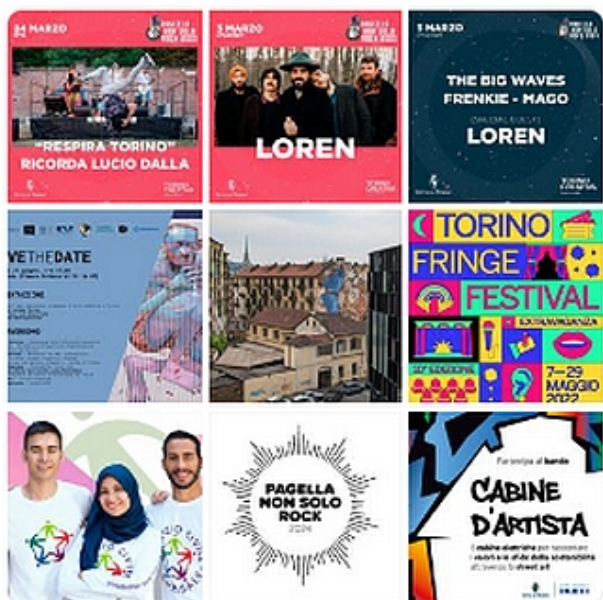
24 MARZO

"RESPIRA TORINO" RICORDA LUCIO DALLA

3 MARZO

LOREN

5 MARZO

THE BIG WAVES
FRENKIE - MAGO
LOREN

VE THE DATE

TORINO FRINGE FESTIVAL

7-29 MAGGIO 2022

PAGELLA NON SOLO ROCK

Partecipa al bando

CABINE D'ARTISTA